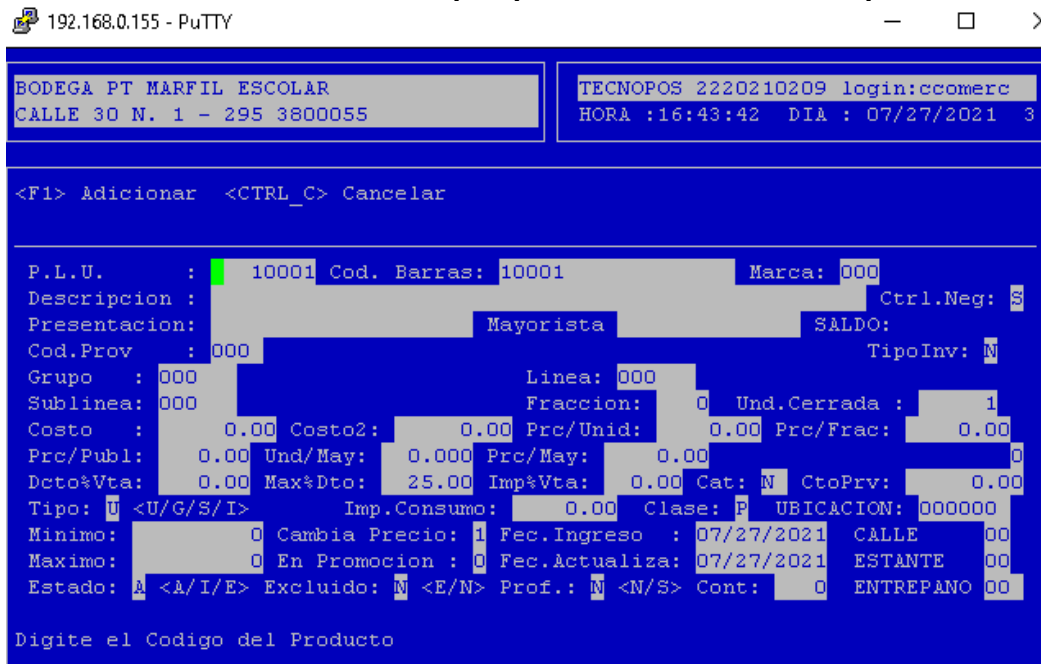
192.168.0.155 - PuTTY

BODEGA PT MARFIL ESCOLAR
CALLE 30 N. 1 - 295 3800055

TECNOPOS 2220210209 login:ccomerc
HORA :16:43:42 DIA : 07/27/2021 3

<F1> Adicionar <CTRL_C> Cancelar

P.L.U. : 10001 Cod. Barras: 10001 Marca: 000
Descripcion : Ctrl.Neg: S
Presentacion: Mayorista SALDO:
Cod.Prov : 000 TipoInv: N
Grupo : 000 Linea: 000
Sublinea: 000 Fraccion: 0 Und.Cerrada : 1
Costo : 0.00 Costo2: 0.00 Prc/Unid: 0.00 Prc/Frac: 0.00
Prc/Publ: 0.00 Und/May: 0.000 Prc/May: 0.00 0
Dcto%Vta: 0.00 Max%Dto: 25.00 Imp%Vta: 0.00 Cat: N CtoPrv: 0.00
Tipo: U <U/G/S/I> Imp.Consumo: 0.00 Clase: P UBICACION: 000000
Minimo: 0 Cambia Precio: 1 Fec.Ingreso : 07/27/2021 CALLE 00
Maximo: 0 En Promocion : 0 Fec.Actualiza: 07/27/2021 ESTANTE 00
Estado: A <A/I/E> Excluido: N <E/N> Prof.: N <N/S> Cont: 0 ENTREPANO 00

Digite el Codigo del Producto